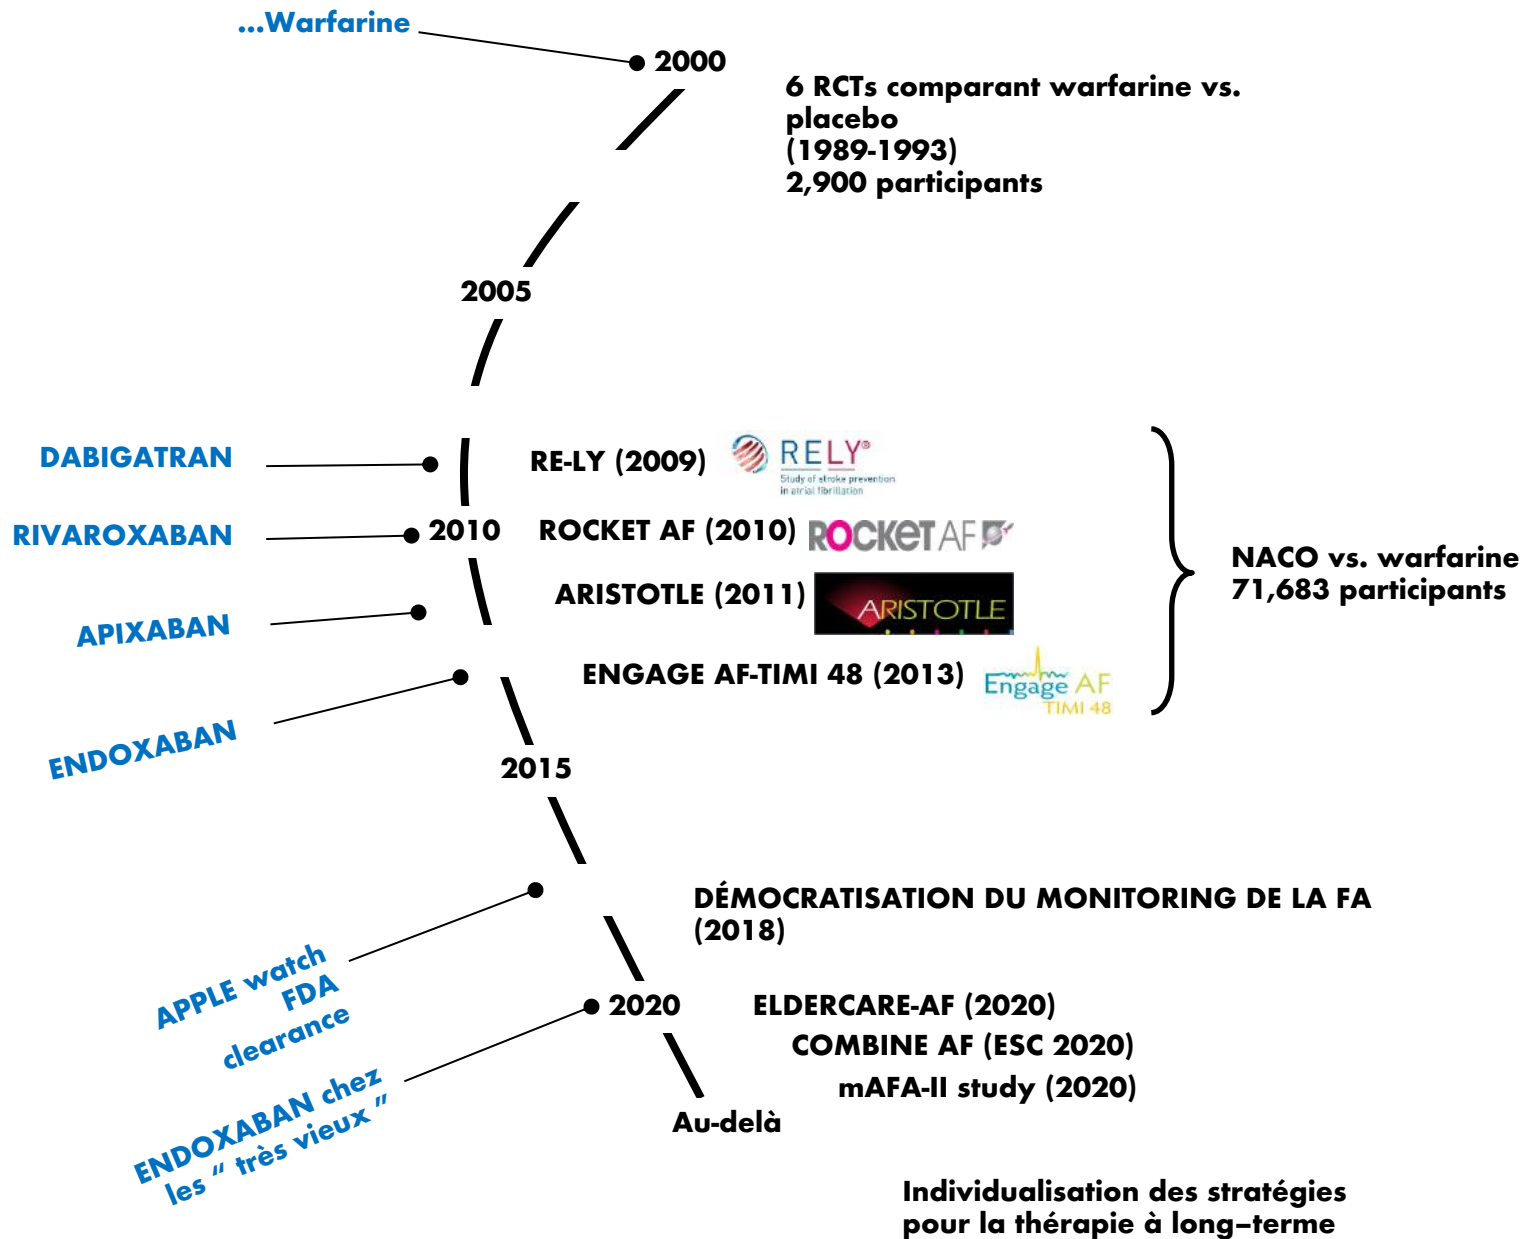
...Warfarine

2000

6 RCTs comparant warfarine vs. placebo (1989-1993) 2,900 participants

2005

DABIGATRAN

RE-LY (2009) RELY® Study of stroke prevention in atrial fibrillation

RIVAROXABAN

2010

ROCKET AF (2010) ROCKET AF

APIXABAN

ARISTOTLE (2011) ARISTOTLE

ENDOXABAN

ENGAGE AF-TIMI 48 (2013) Engage AF TIMI 48

NACO vs. warfarine 71,683 participants

2015

DÉMOCRATISATION DU MONITORING DE LA FA (2018)

APPLE watch FDA clearance

2020

ELDERCARE-AF (2020)

COMBINE AF (ESC 2020)

mAFA-II study (2020)

ENDOXABAN chez les " très vieux "

Au-delà

Individualisation des stratégies pour la thérapie à long–terme